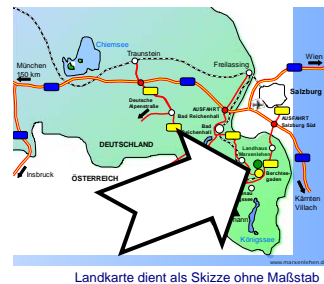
Chiemsee
Traunstein
Freilassing
Wien
München 150 km
Deutsche Alpenstraße
Bad Reichenhall
AUSFAHRT Bad Reichenhall
Bad Reichenhall
Salzburg
AUSFAHRT Salzburg Süd
DEUTSCHLAND
Landhaus Wiesenlehen
Berchtesgaden
Innsbruck
ÖSTERREICH
Kärnten Villach
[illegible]mann
Königssee
www.marxenlehen.de
Landkarte dient als Skizze ohne Maßstab